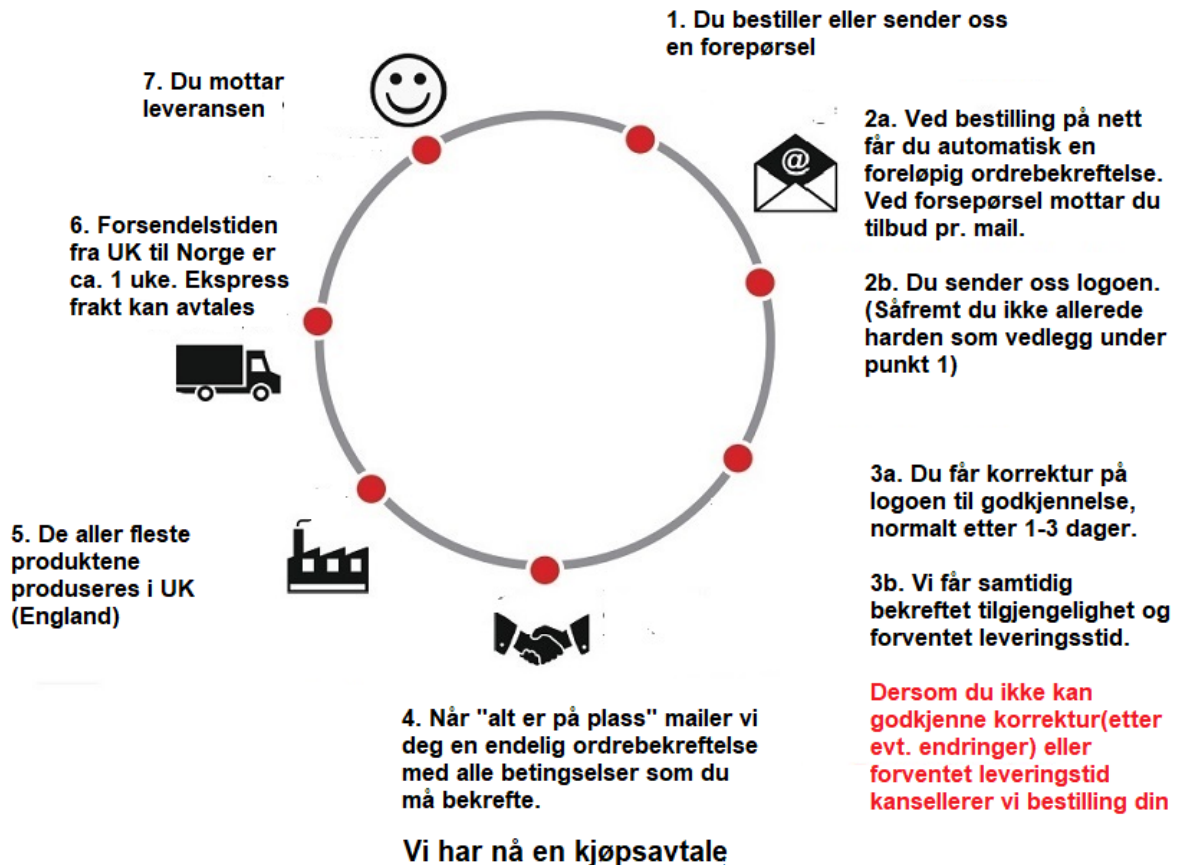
1. Du bestiller eller sender oss en forepørsel

2a. Ved bestilling på nett får du automatisk en foreløpig ordrebekreftelse. Ved forsepørsel mottar du tilbud pr. mail.

2b. Du sender oss logoen. (Såfremt du ikke allerede harden som vedlegg under punkt 1)

3a. Du får korrektur på logoen til godkjennelse, normalt etter 1-3 dager.

3b. Vi får samtidig bekreftet tilgjengelighet og forventet leveringsstid.

Dersom du ikke kan godkjenne korrektur(etter evt. endringer) eller forventet leveringstid kansellerer vi bestilling din

4. Når "alt er på plass" mailer vi deg en endelig ordrebekreftelse med alle betingselser som du må bekrefte.

Vi har nå en kjøpsavtale

5. De aller fleste produktene produseres i UK (England)

6. Forsendelstiden fra UK til Norge er ca. 1 uke. Ekspress frakt kan avtales

7. Du mottar leveransen